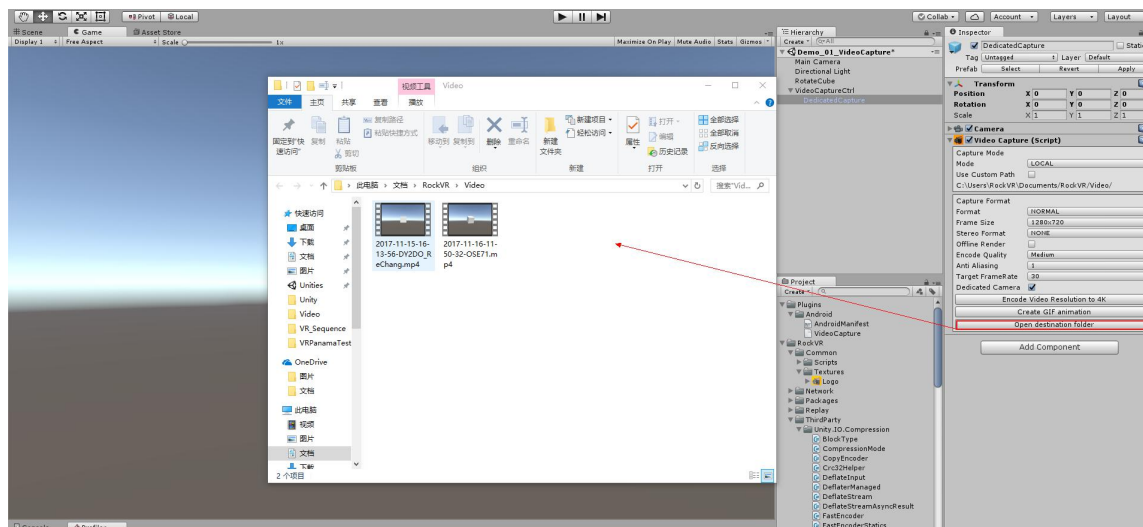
Pivot | Local | Collab | Account | Layers | Layout

Scene | Game | Asset Store
Display 1 | Free Aspect | Scale 1x | Maximize On Play | Mute Audio | Stats | Gizmos

视频工具 Video
文件 主页 共享 查看 播放
固定到"快速访问" 复制 粘贴 复制路径 粘贴快捷方式 剪切 剪贴板
移动到 复制到 删除 重命名 组织
新建文件夹 新建项目 轻松访问 新建
属性 打开 编辑 历史记录 打开
全部选择 全部取消 反向选择 选择
此电脑 › 文档 › RockVR › Video
搜索"Vid...

快速访问
桌面
下载
文档
图片
Unities
Unity
Video
VR_Sequence
VRPanamaTest
OneDrive
图片
文档
此电脑
视频
图片
文档
下载

2017-11-15-16-13-56-DY2DO_ReChang.mp4
2017-11-16-11-50-32-OSE71.mp4

2 个项目

Hierarchy
Create | All
Demo_01_VideoCapture*
Main Camera
Directional Light
RotateCube
VideoCaptureCtrl
DedicatedCapture

Project
Create
Plugins
Android
AndroidManifest
VideoCapture
RockVR
Common
Scripts
Textures
Logo
Network
Packages
Replay
ThirdParty
Unity.IO.Compression
BlockType
CompressionMode
CopyEncoder
Crc32Helper
DeflateInput
DeflaterManaged
DeflateStream
DeflateStreamAsyncResult
FastEncoder
FastEncoderStatics

Inspector
DedicatedCapture | Static
Tag Untagged | Layer Default
Prefab | Select | Revert | Apply
Transform
Position X 0 Y 0 Z 0
Rotation X 0 Y 0 Z 0
Scale X 1 Y 1 Z 1
Camera
Video Capture (Script)
Capture Mode
Mode LOCAL
Use Custom Path
C:\Users\RockVR\Documents\RockVR\Video/
Capture Format
Format NORMAL
Frame Size 1280x720
Stereo Format NONE
Offline Render
Encode Quality Medium
Anti Aliasing 1
Target FrameRate 30
Dedicated Camera
Encode Video Resolution to 4K
Create GIF animation
Open destination folder
Add Component

Console | Profiler